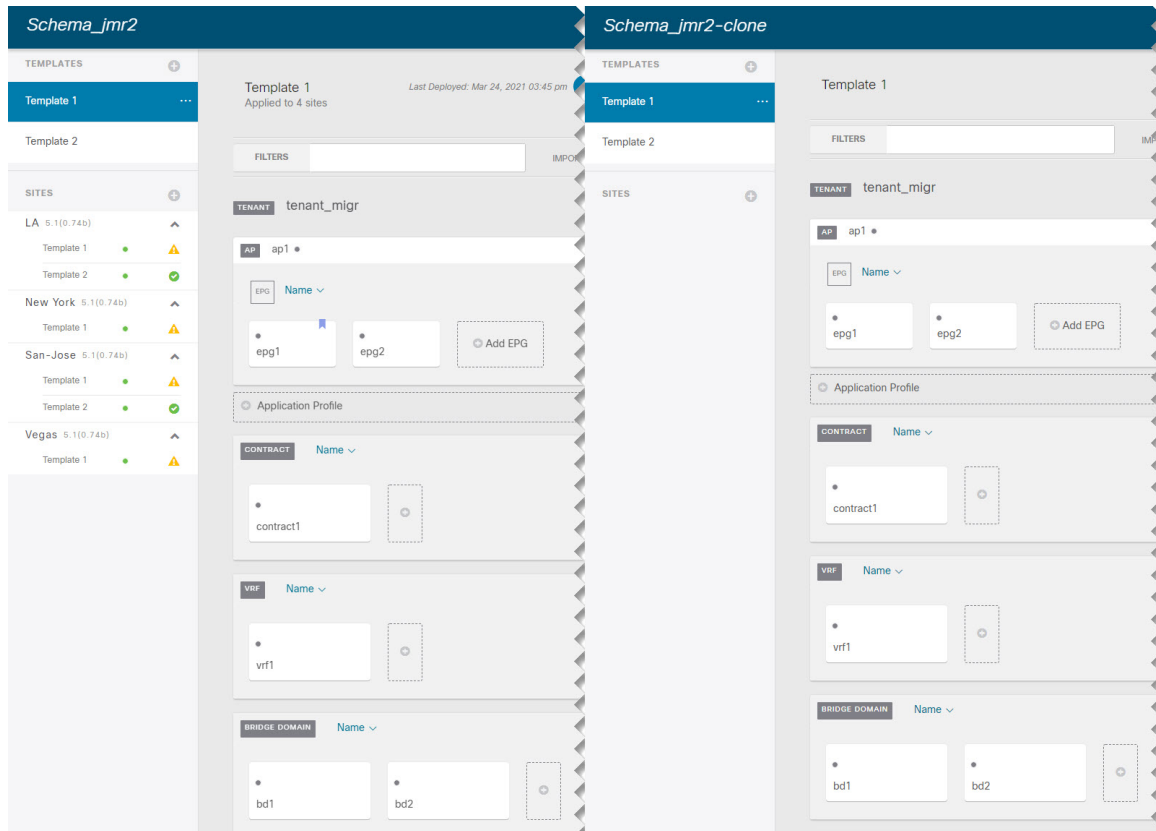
Schema_jmr2

TEMPLATES

Template 1 ···

Template 2

SITES

LA 5.1(0.74b)

Template 1

Template 2

New York 5.1(0.74b)

Template 1

San-Jose 5.1(0.74b)

Template 1

Template 2

Vegas 5.1(0.74b)

Template 1

Template 1
Applied to 4 sites

Last Deployed: Mar 24, 2021 03:45 pm

FILTERS

IMPO

TENANT tenant_migr

AP ap1

EPG Name

epg1

epg2

Add EPG

Application Profile

CONTRACT Name

contract1

VRF Name

vrf1

BRIDGE DOMAIN Name

bd1

bd2

Schema_jmr2-clone

TEMPLATES

Template 1 ···

Template 2

SITES

Template 1

FILTERS

IM

TENANT tenant_migr

AP ap1

EPG Name

epg1

epg2

Add EPG

Application Profile

CONTRACT Name

contract1

VRF Name

vrf1

BRIDGE DOMAIN Name

bd1

bd2